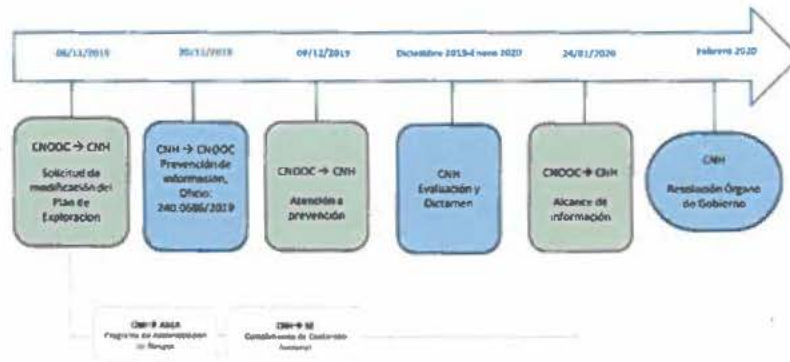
08/11/2019

20/11/2019

09/12/2019

Diciembre 2019-Enero 2020

24/01/2020

Febrero 2020

CNOOC → CNH

Solicitud de modificación del Plan de Exploración

CNH → CNOOC

Prevención de información, Oficio: 240.0686/2019

CNOOC → CNH

Atención a prevención

CNH

Evaluación y Dictamen

CNOOC → CNH

Alcance de información

CNH

Resolución Órgano de Gobierno

CNH → ASEA

Programa de Administración de Riesgos

CNH → SE

Cumplimiento de Contenido Nacional